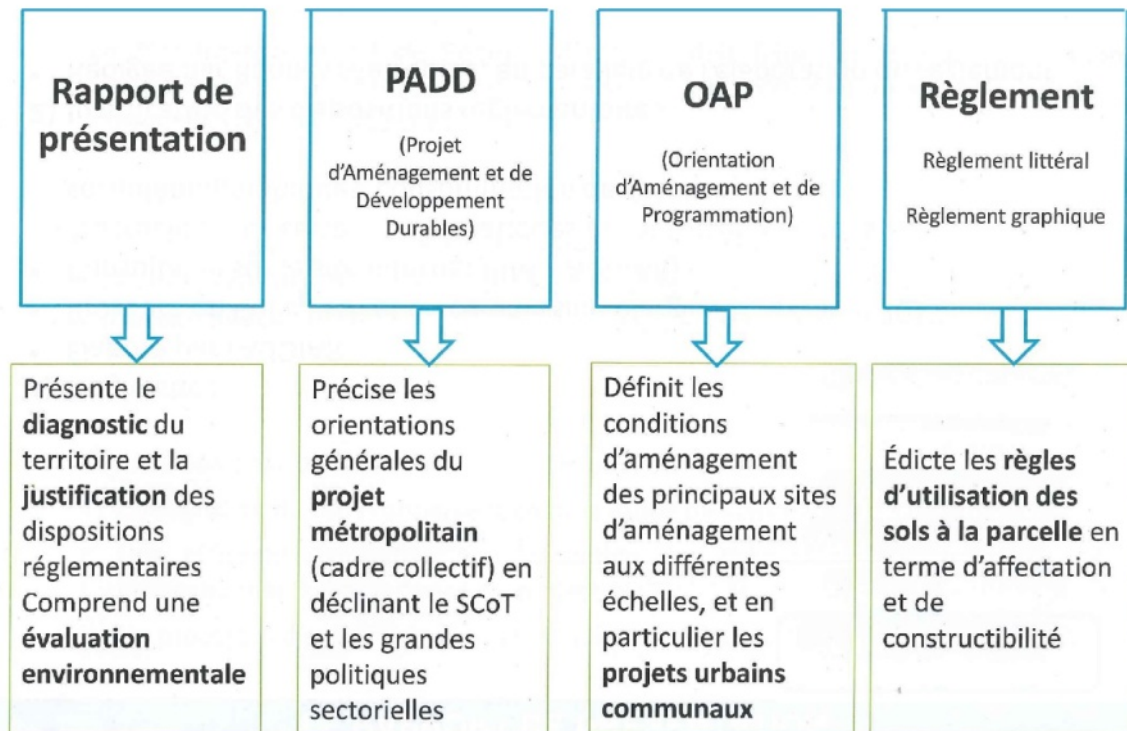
Rapport de présentation

PADD

(Projet d'Aménagement et de Développement Durables)

OAP

(Orientation d'Aménagement et de Programmation)

Règlement

Règlement littéral

Règlement graphique

Présente le **diagnostic** du territoire et la **justification** des dispositions réglementaires Comprend une **évaluation environnementale**

Précise les orientations générales du **projet métropolitain** (cadre collectif) en déclinant le SCoT et les grandes politiques sectorielles

Définit les conditions d'aménagement des principaux sites d'aménagement aux différentes échelles, et en particulier les **projets urbains communaux**

Édicte les **règles d'utilisation des sols à la parcelle** en terme d'affectation et de constructibilité